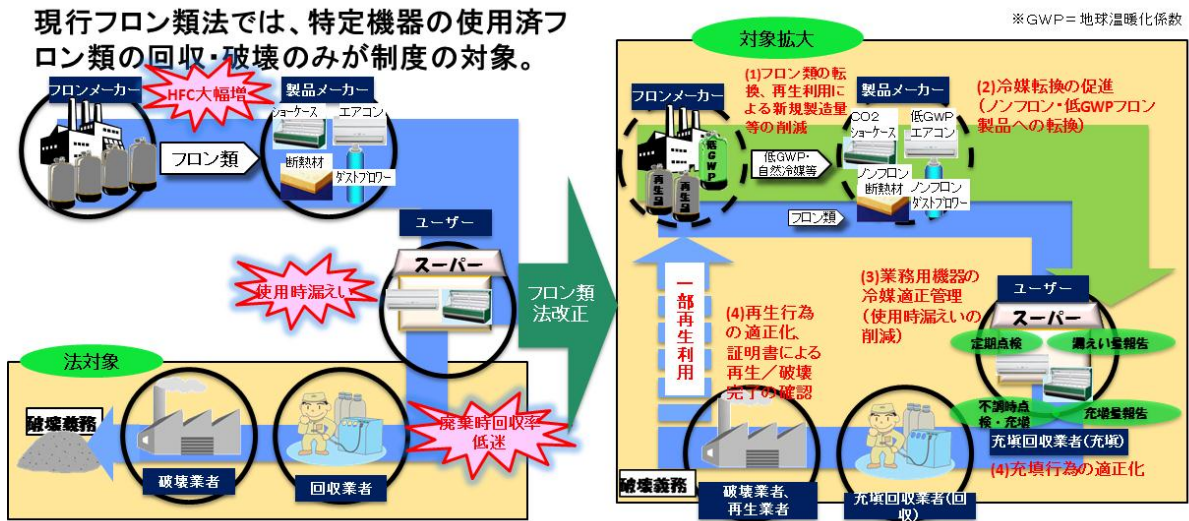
現行フロン類法では、特定機器の使用済フロン類の回収・破壊のみが制度の対象。

※GWP＝地球温暖化係数

フロンメーカー
HFC大幅増
製品メーカー
ショーケース
エアコン
フロン類
断熱材
ダストブロワー
ユーザー
スーパー
使用時漏えい
法対象
破壊義務
破壊業者
回収業者
廃棄時回収率低迷

フロン類法改正

対象拡大
フロンメーカー
(1)フロン類の転換、再生利用による新規製造量等の削減
製品メーカー
(2)冷媒転換の促進（ノンフロン・低GWPフロン製品への転換）
低GWP
再生品
再生品
低GWP・自然冷媒等
CO2ショーケース
低GWPエアコン
ノンフロン断熱材
ノンフロンダストブロワー
フロン類
一部再生利用
(3)業務用機器の冷媒適正管理（使用時漏えいの削減）
ユーザー
スーパー
定期点検
漏えい量報告
(4)再生行為の適正化、証明書による再生／破壊完了の確認
不調時点検・充填
充填量報告
充填回収業者（充填）
(4)充填行為の適正化
破壊義務
破壊業者、再生業者
充填回収業者（回収）